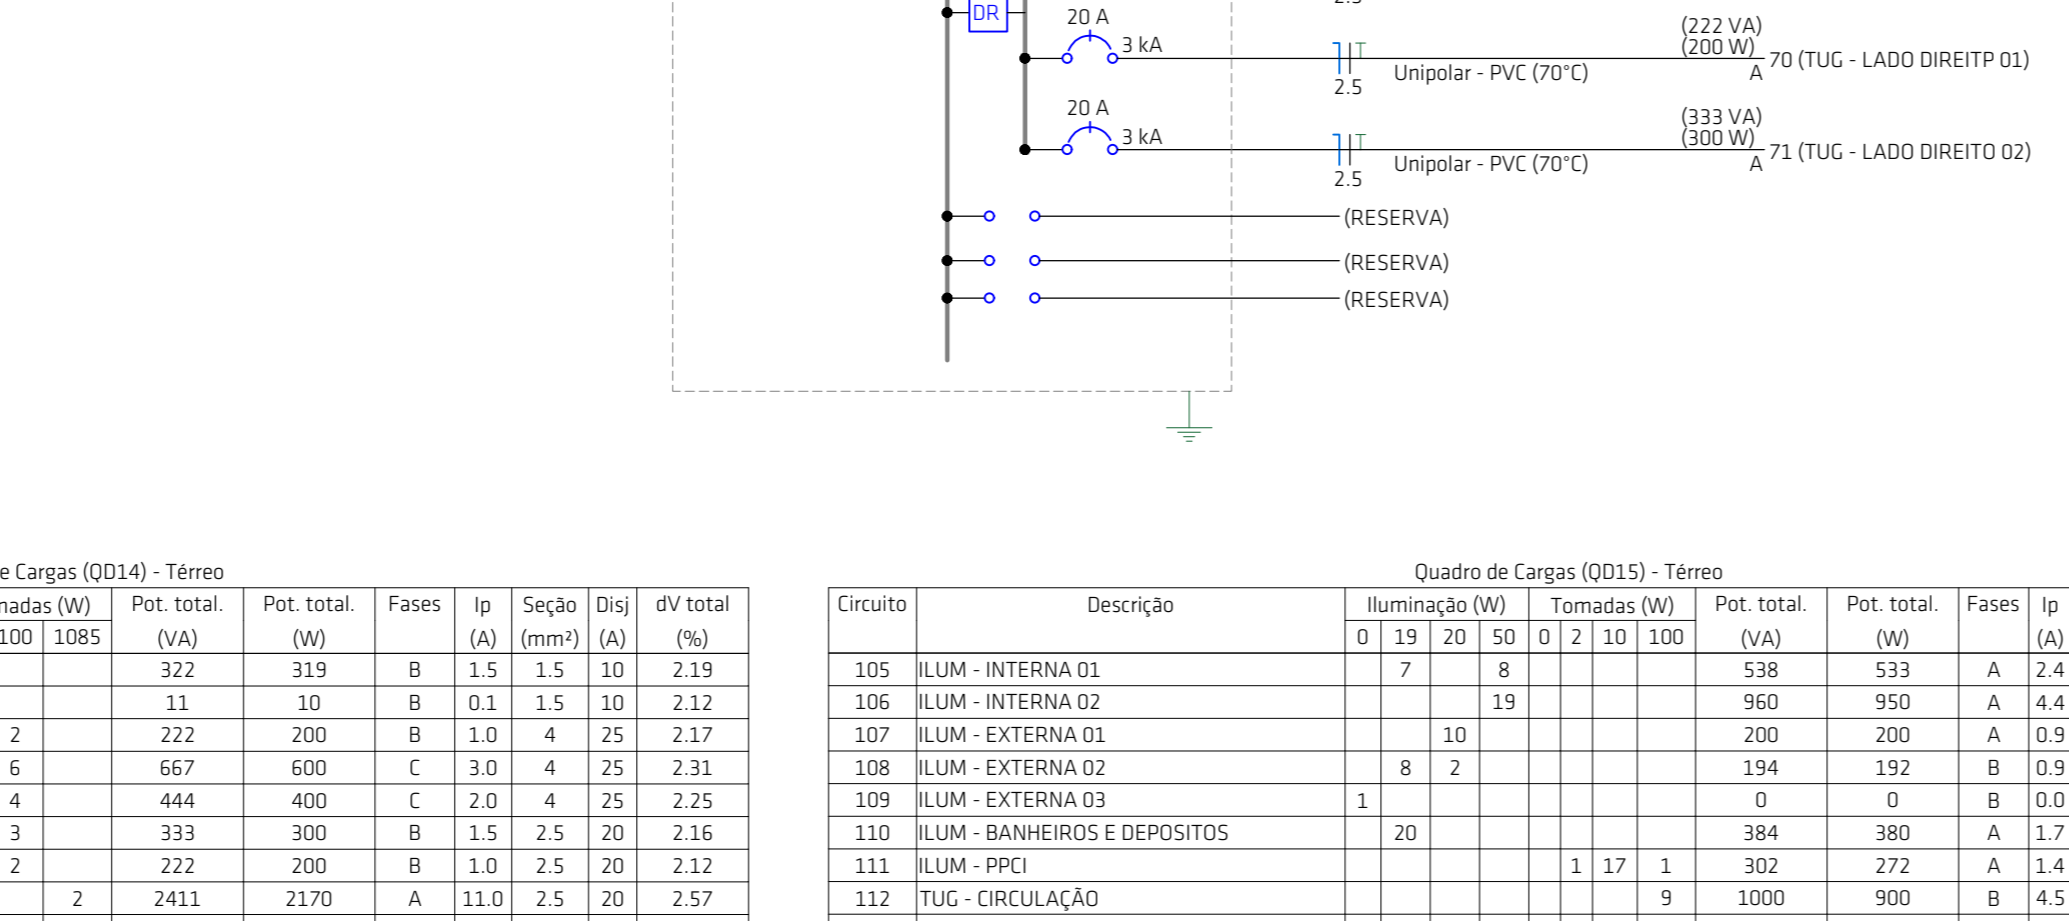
DR

20 A
3 kA
2.5
Unipolar - PVC (70°C)
(222 VA)
(200 W)
A
70 (TUG - LADO DIREITP 01)

20 A
3 kA
2.5
Unipolar - PVC (70°C)
(333 VA)
(300 W)
A
71 (TUG - LADO DIREITO 02)

(RESERVA)
(RESERVA)
(RESERVA)

e Cargas (QD14) - Térreo

| nadas (W) | | Pot. total. | Pot. total. | Fases | Ip | Seção | Disj | dV total |
|---|---|---|---|---|---|---|---|---|
| 100 | 1085 | (VA) | (W) | | (A) | (mm²) | (A) | (%) |
| | | 322 | 319 | B | 1.5 | 1.5 | 10 | 2.19 |
| | | 11 | 10 | B | 0.1 | 1.5 | 10 | 2.12 |
| 2 | | 222 | 200 | B | 1.0 | 4 | 25 | 2.17 |
| 6 | | 667 | 600 | C | 3.0 | 4 | 25 | 2.31 |
| 4 | | 444 | 400 | C | 2.0 | 4 | 25 | 2.25 |
| 3 | | 333 | 300 | B | 1.5 | 2.5 | 20 | 2.16 |
| 2 | | 222 | 200 | B | 1.0 | 2.5 | 20 | 2.12 |
| | 2 | 2411 | 2170 | A | 11.0 | 2.5 | 20 | 2.57 |

Quadro de Cargas (QD15) - Térreo

| Circuito | Descrição | Iluminação (W) | | | | Tomadas (W) | | | | Pot. total. | Pot. total. | Fases | Ip |
|---|---|---|---|---|---|---|---|---|---|---|---|---|---|
| | | 0 | 19 | 20 | 50 | 0 | 2 | 10 | 100 | (VA) | (W) | | (A) |
| 105 | ILUM - INTERNA 01 | | 7 | | 8 | | | | | 538 | 533 | A | 2.4 |
| 106 | ILUM - INTERNA 02 | | | | 19 | | | | | 960 | 950 | A | 4.4 |
| 107 | ILUM - EXTERNA 01 | | | 10 | | | | | | 200 | 200 | A | 0.9 |
| 108 | ILUM - EXTERNA 02 | | 8 | 2 | | | | | | 194 | 192 | B | 0.9 |
| 109 | ILUM - EXTERNA 03 | 1 | | | | | | | | 0 | 0 | B | 0.0 |
| 110 | ILUM - BANHEIROS E DEPOSITOS | | 20 | | | | | | | 384 | 380 | A | 1.7 |
| 111 | ILUM - PPCI | | | | | | 1 | 17 | 1 | 302 | 272 | A | 1.4 |
| 112 | TUG - CIRCULAÇÃO | | | | | | | | 9 | 1000 | 900 | B | 4.5 |